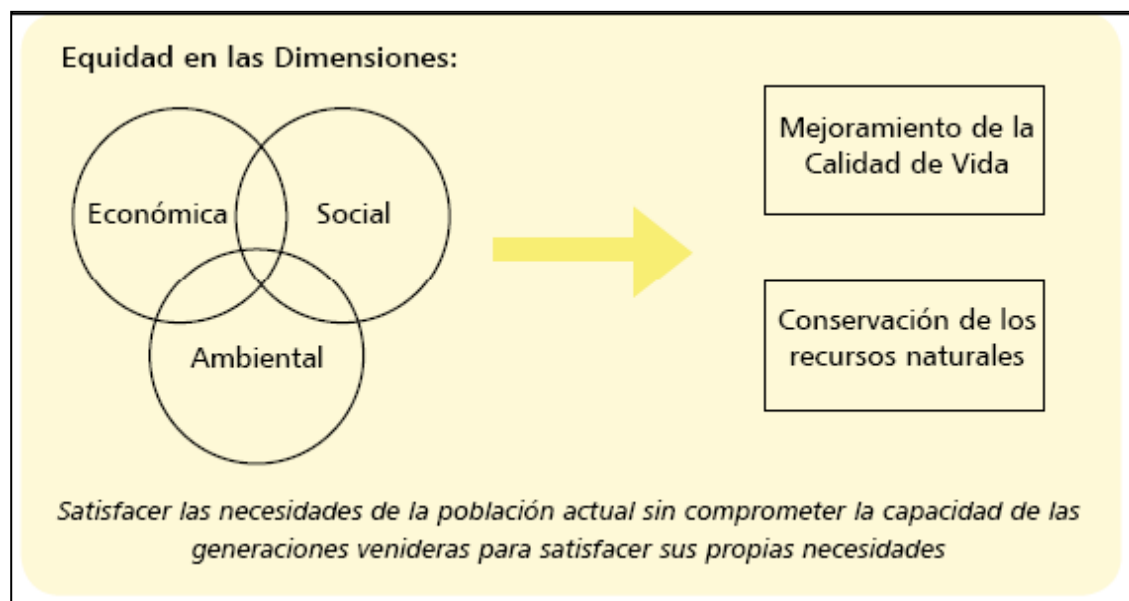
Equidad en las Dimensiones:

Económica

Social

Ambiental

Mejoramiento de la Calidad de Vida

Conservación de los recursos naturales

*Satisfacer las necesidades de la población actual sin comprometer la capacidad de las generaciones venideras para satisfacer sus propias necesidades*